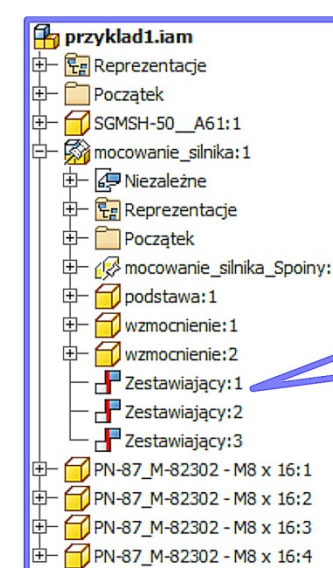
przyklad1.iam
Reprezentacje
Początek
SGMSH-50__A61:1
mocowanie_silnika:1
Niezależne
Reprezentacje
Początek
mocowanie_silnika_Spoiny:
podstawa:1
wzmocnienie:1
wzmocnienie:2
Zestawiający:1
Zestawiający:2
Zestawiający:3
PN-87_M-82302 - M8 x 16:1
PN-87_M-82302 - M8 x 16:2
PN-87_M-82302 - M8 x 16:3
PN-87_M-82302 - M8 x 16:4